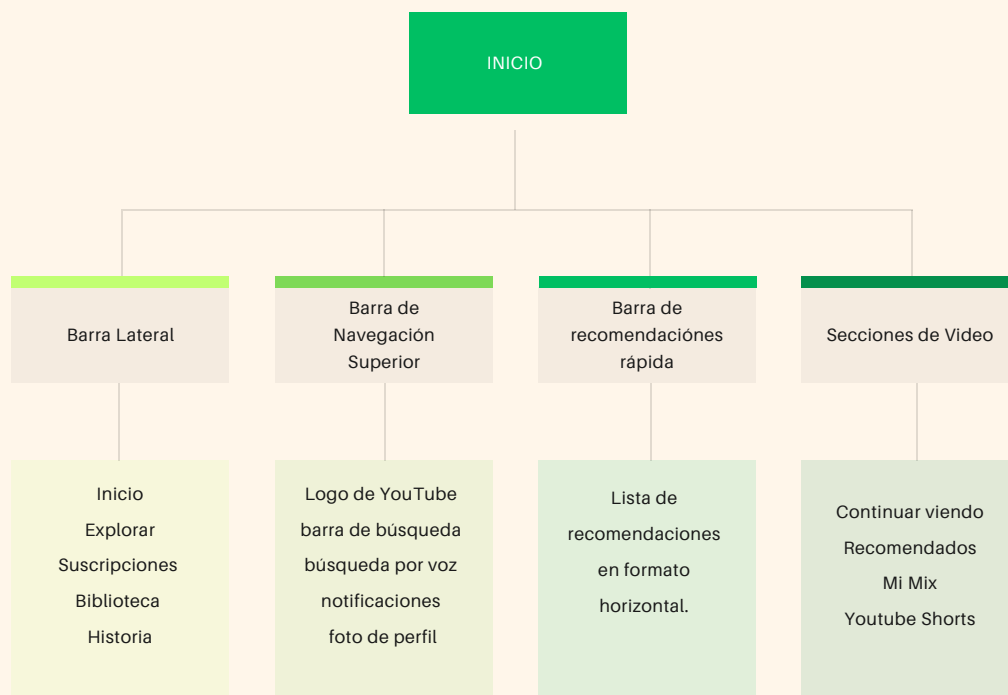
INICIO

Barra Lateral

Inicio
Explorar
Suscripciones
Biblioteca
Historia

Barra de Navegación Superior

Logo de YouTube
barra de búsqueda
búsqueda por voz
notificaciones
foto de perfil

Barra de recomendacíones rápida

Lista de recomendaciones en formato horizontal.

Secciones de Video

Continuar viendo
Recomendados
Mi Mix
Youtube Shorts